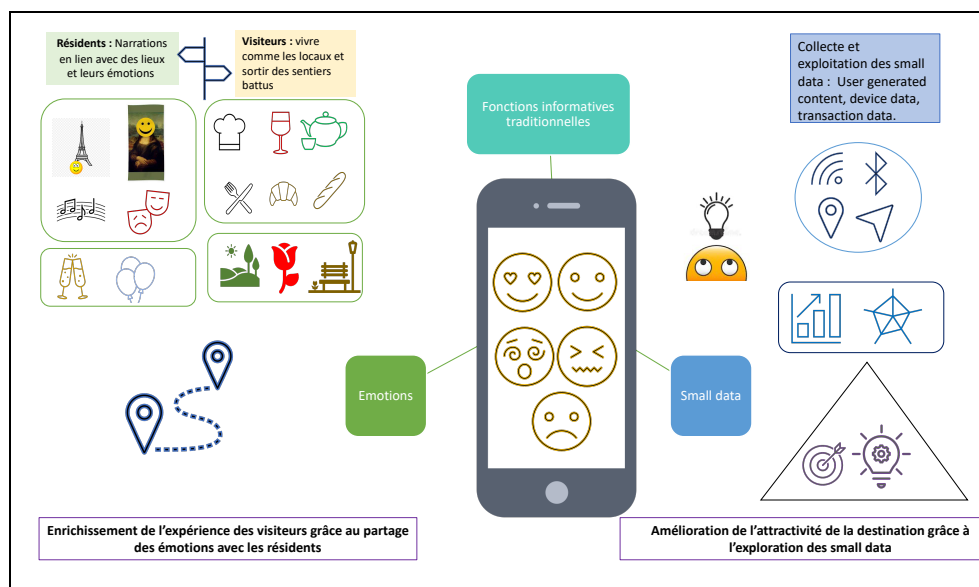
**Résidents :** Narrations en lien avec des lieux et leurs émotions

**Visiteurs :** vivre comme les locaux et sortir des sentiers battus

Fonctions informatives traditionnelles

Collecte et exploitation des small data : User generated content, device data, transaction data.

Emotions

Small data

**Enrichissement de l'expérience des visiteurs grâce au partage des émotions avec les résidents**

**Amélioration de l'attractivité de la destination grâce à l'exploration des small data**